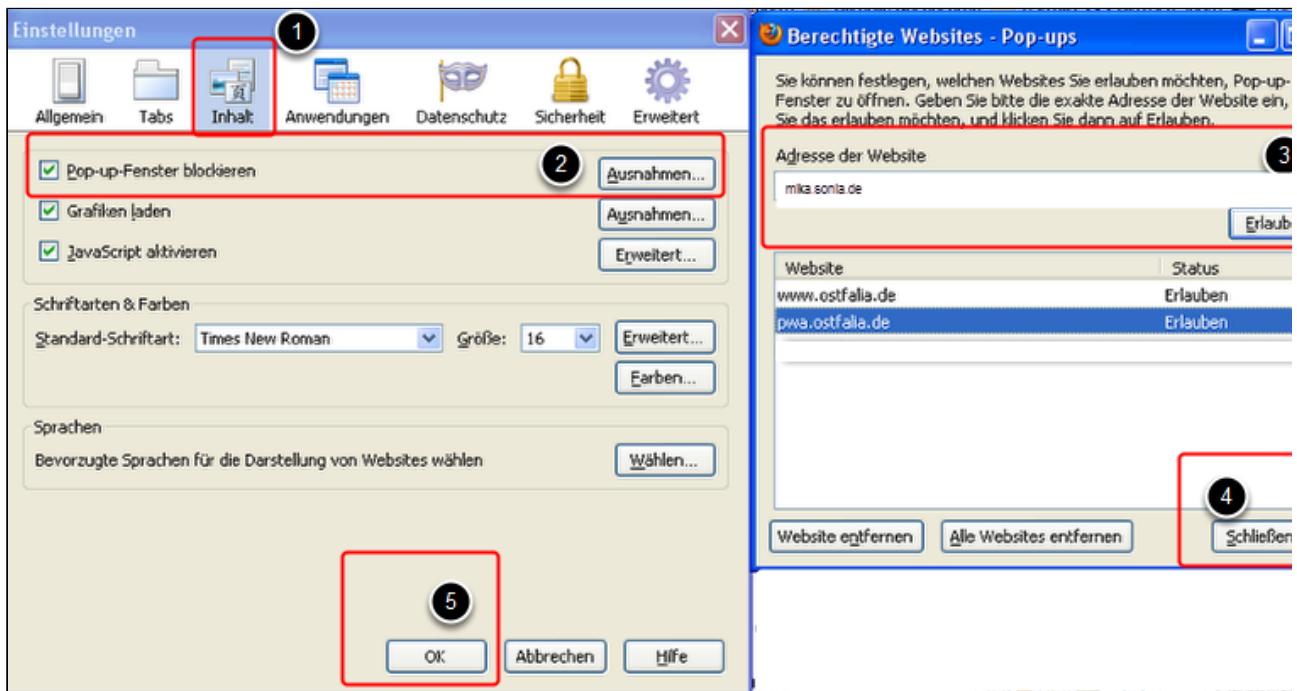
Einstellungen

1

Allgemein Tabs Inhalt Anwendungen Datenschutz Sicherheit Erweitert

Pop-up-Fenster blockieren

2

Ausnahmen...

Grafiken laden

Ausnahmen...

JavaScript aktivieren

Erweitert...

Schriftarten & Farben

Standard-Schriftart: Times New Roman Größe: 16

Erweitert...

Farben...

Sprachen

Bevorzugte Sprachen für die Darstellung von Websites wählen

Wählen...

5

OK Abbrechen Hilfe

Berechtigte Websites - Pop-ups

Sie können festlegen, welchen Websites Sie erlauben möchten, Pop-up-Fenster zu öffnen. Geben Sie bitte die exakte Adresse der Website ein, Sie das erlauben möchten, und klicken Sie dann auf Erlauben.

Adresse der Website

3

mika.sonia.de

Erlaub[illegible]

| Website | Status |
|---|---|
| www.ostfalia.de | Erlauben |
| pwa.ostfalia.de | Erlauben |

4

Website entfernen Alle Websites entfernen

Schließen